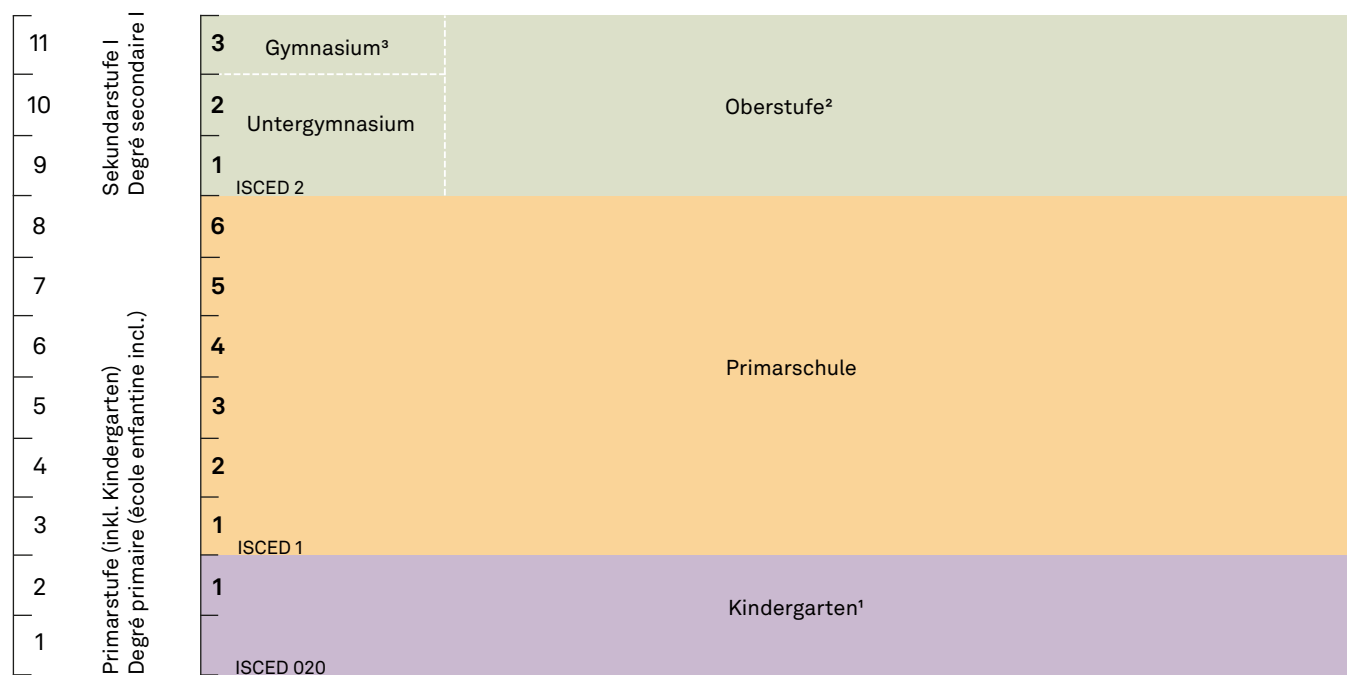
11
10
9
8
7
6
5
4
3
2
1

Sekundarstufe I
Degré secondaire I

Primarstufe (inkl. Kindergarten)
Degré primaire (école enfantine incl.)

3 Gymnasium³
2 Untergymnasium
1
ISCED 2

Oberstufe²

6
5
4
3
2
1
ISCED 1

Primarschule

1
ISCED 020

Kindergarten¹